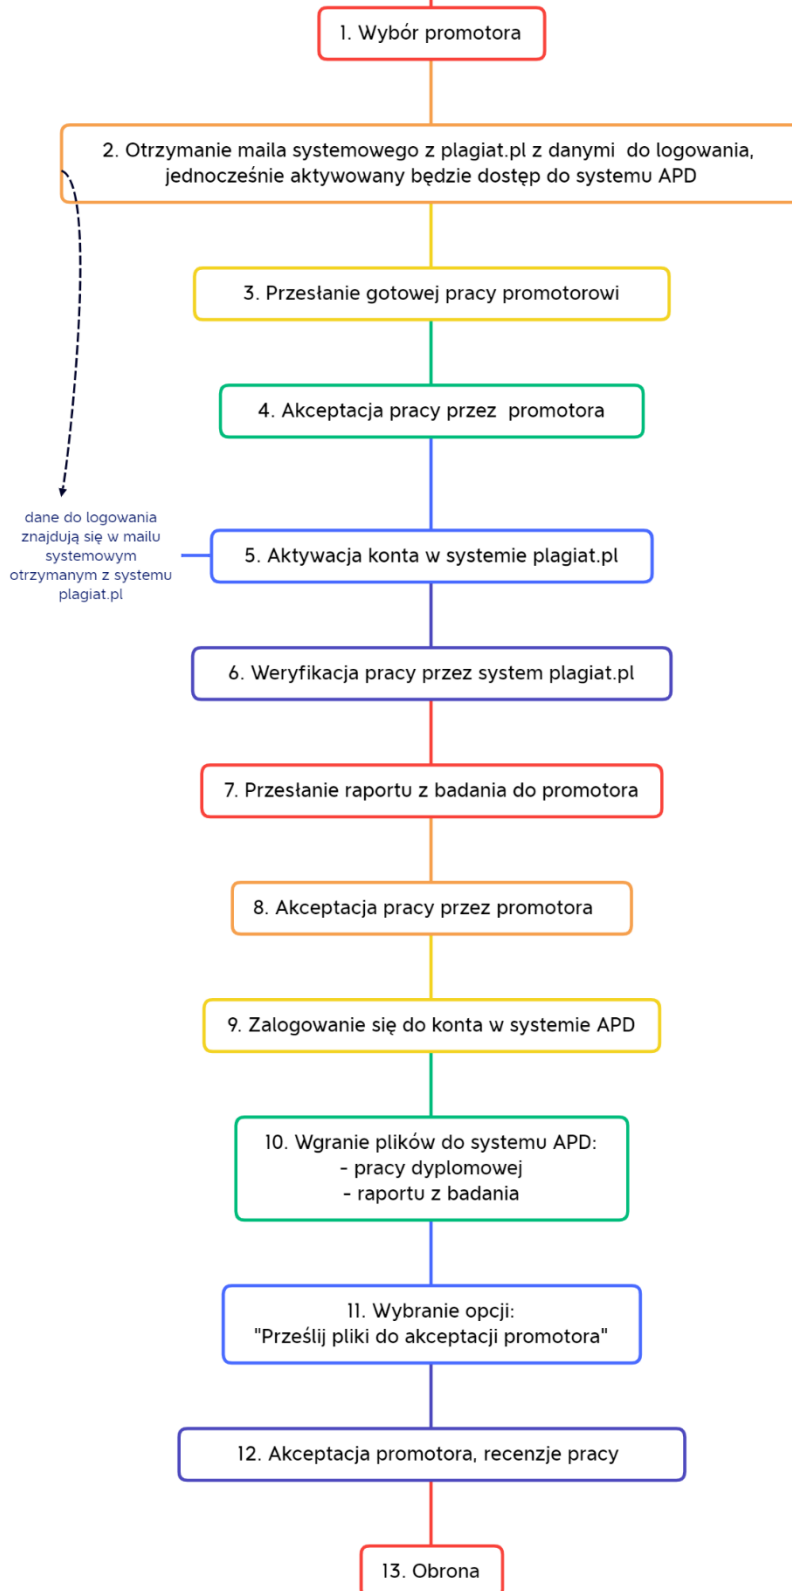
1. Wybór promotora

2. Otrzymanie maila systemowego z plagiat.pl z danymi do logowania, jednocześnie aktywowany będzie dostęp do systemu APD

3. Przesłanie gotowej pracy promotorowi

4. Akceptacja pracy przez promotora

dane do logowania znajdują się w mailu systemowym otrzymanym z systemu plagiat.pl

5. Aktywacja konta w systemie plagiat.pl

6. Weryfikacja pracy przez system plagiat.pl

7. Przesłanie raportu z badania do promotora

8. Akceptacja pracy przez promotora

9. Zalogowanie się do konta w systemie APD

10. Wgranie plików do systemu APD:
- pracy dyplomowej
- raportu z badania

11. Wybranie opcji:
"Prześlij pliki do akceptacji promotora"

12. Akceptacja promotora, recenzje pracy

13. Obrona